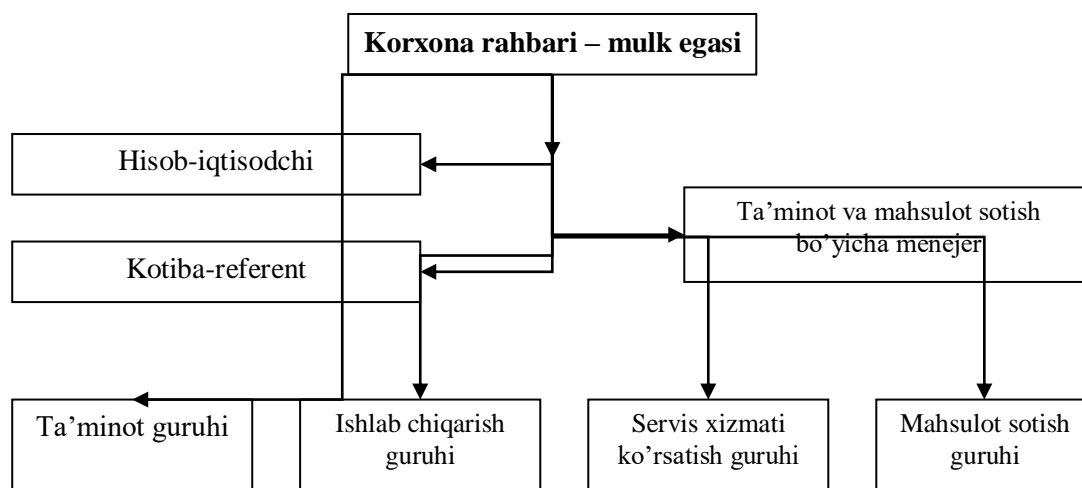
Korxona rahbari – mulk egasi

Hisob-iqtisodchi

Kotiba-referent

Ta'minot va mahsulot sotish bo'yicha menejer

Ta'minot guruhi

Ishlab chiqarish guruhi

Servis xizmati ko'rsatish guruhi

Mahsulot sotish guruhi